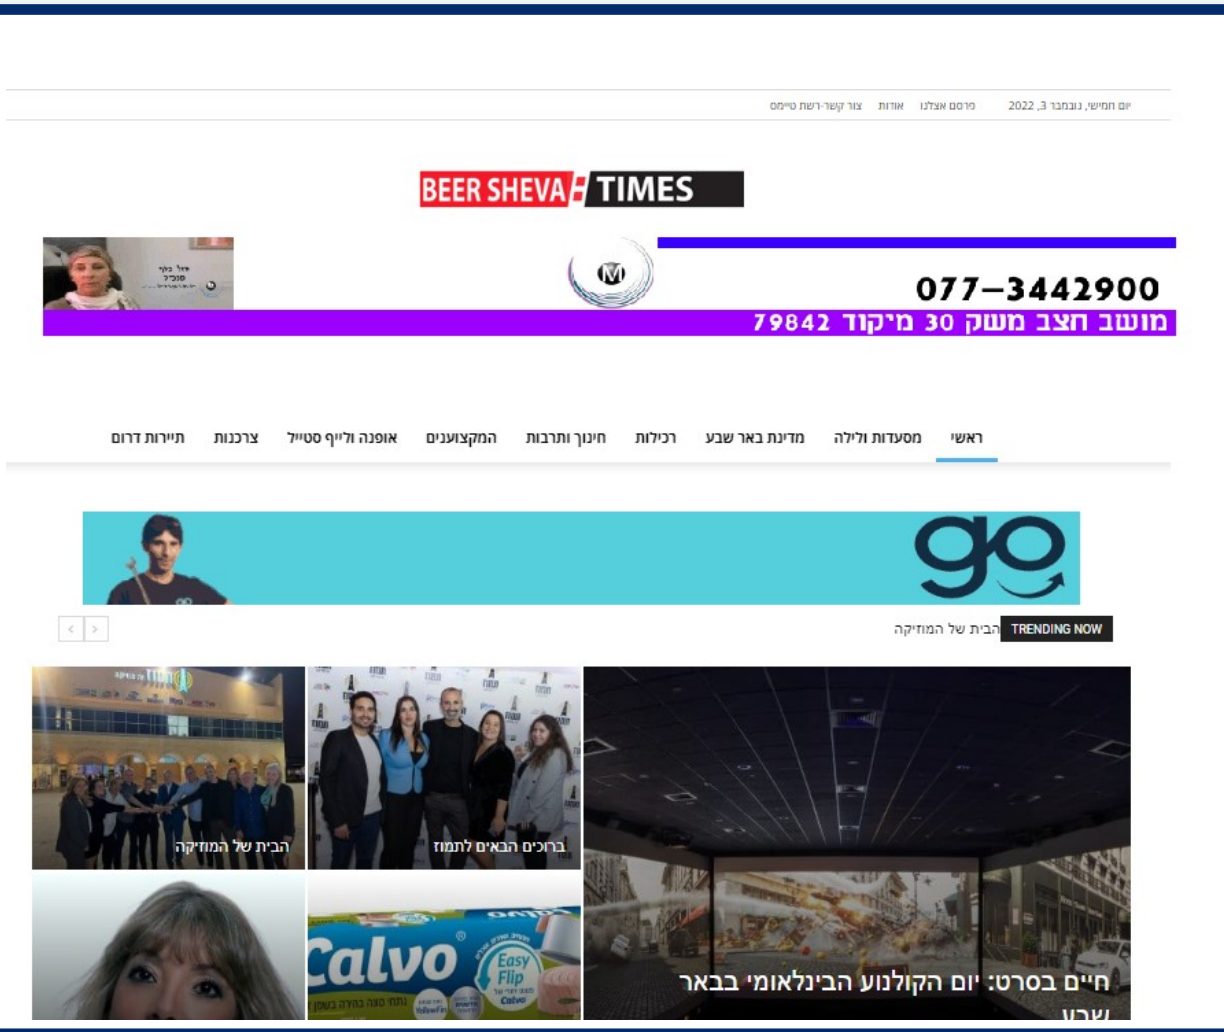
יום חמישי, נובמבר 3, 2022 פרסם אצלנו אודות צור קשר-רשת טיימס

BEER SHEVA TIMES

077–3442900
מושב חצב משק 30 מיקוד 79842

ראשי מסעדות ולילה מדינת באר שבע רכילות חינוך ותרבות המקצוענים אופנה ולייף סטייל צרכנות תיירות דרום

go

TRENDING NOW הבית של המוזיקה

חיים בסרט: יום הקולנוע הבינלאומי בבאר שבע

ברוכים הבאים לתמוז

הבית של המוזיקה

Calvo
Easy Flip